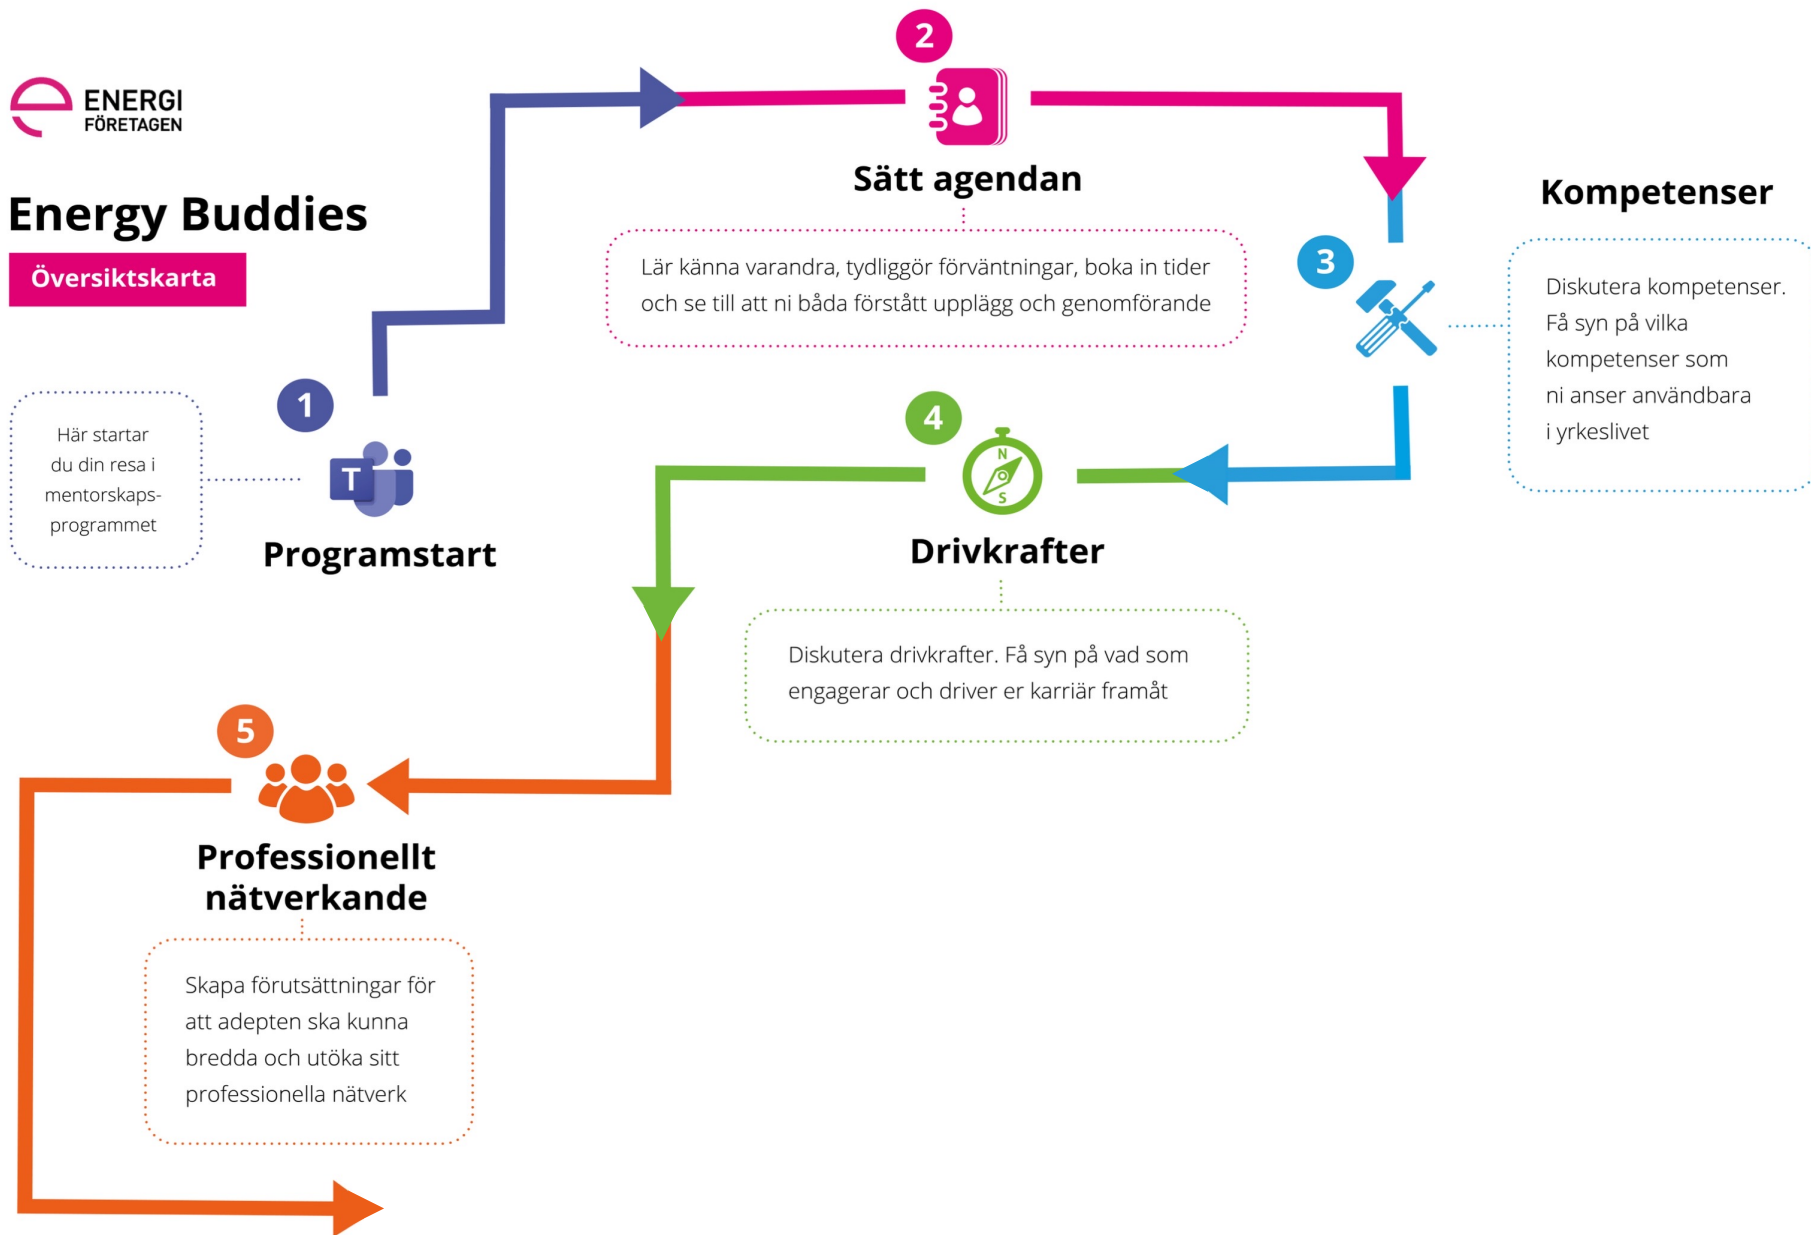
ENERGI FÖRETAGEN

Energy Buddies

Översiktskarta

Här startar du din resa i mentorskapsprogrammet

1

T

Programstart

2

Sätt agendan

Lär känna varandra, tydliggör förväntningar, boka in tider och se till att ni båda förstått upplägg och genomförande

Kompetenser

3

Diskutera kompetenser. Få syn på vilka kompetenser som ni anser användbara i yrkeslivet

4

N

S

Drivkrafter

Diskutera drivkrafter. Få syn på vad som engagerar och driver er karriär framåt

5

Professionellt nätverkande

Skapa förutsättningar för att adepten ska kunna bredda och utöka sitt professionella nätverk